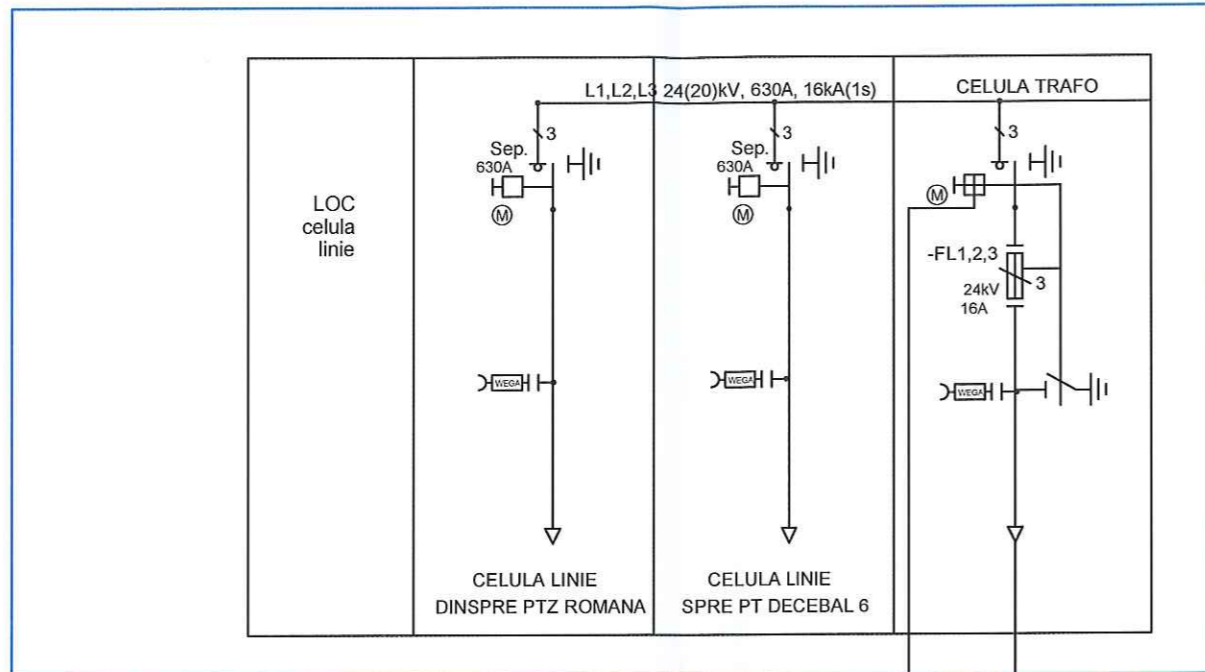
L1,L2,L3 24(20)kV, 630A, 16kA(1s)

CELULA TRAFO

LOC celula linie

3

Sep. 630A

M

WEGA

3

Sep. 630A

M

WEGA

3

M

-FL1,2,3

24kV 16A

3

WEGA

CELULA LINIE DINSPRE PTZ ROMANA

CELULA LINIE SPRE PT DECEBAL 6